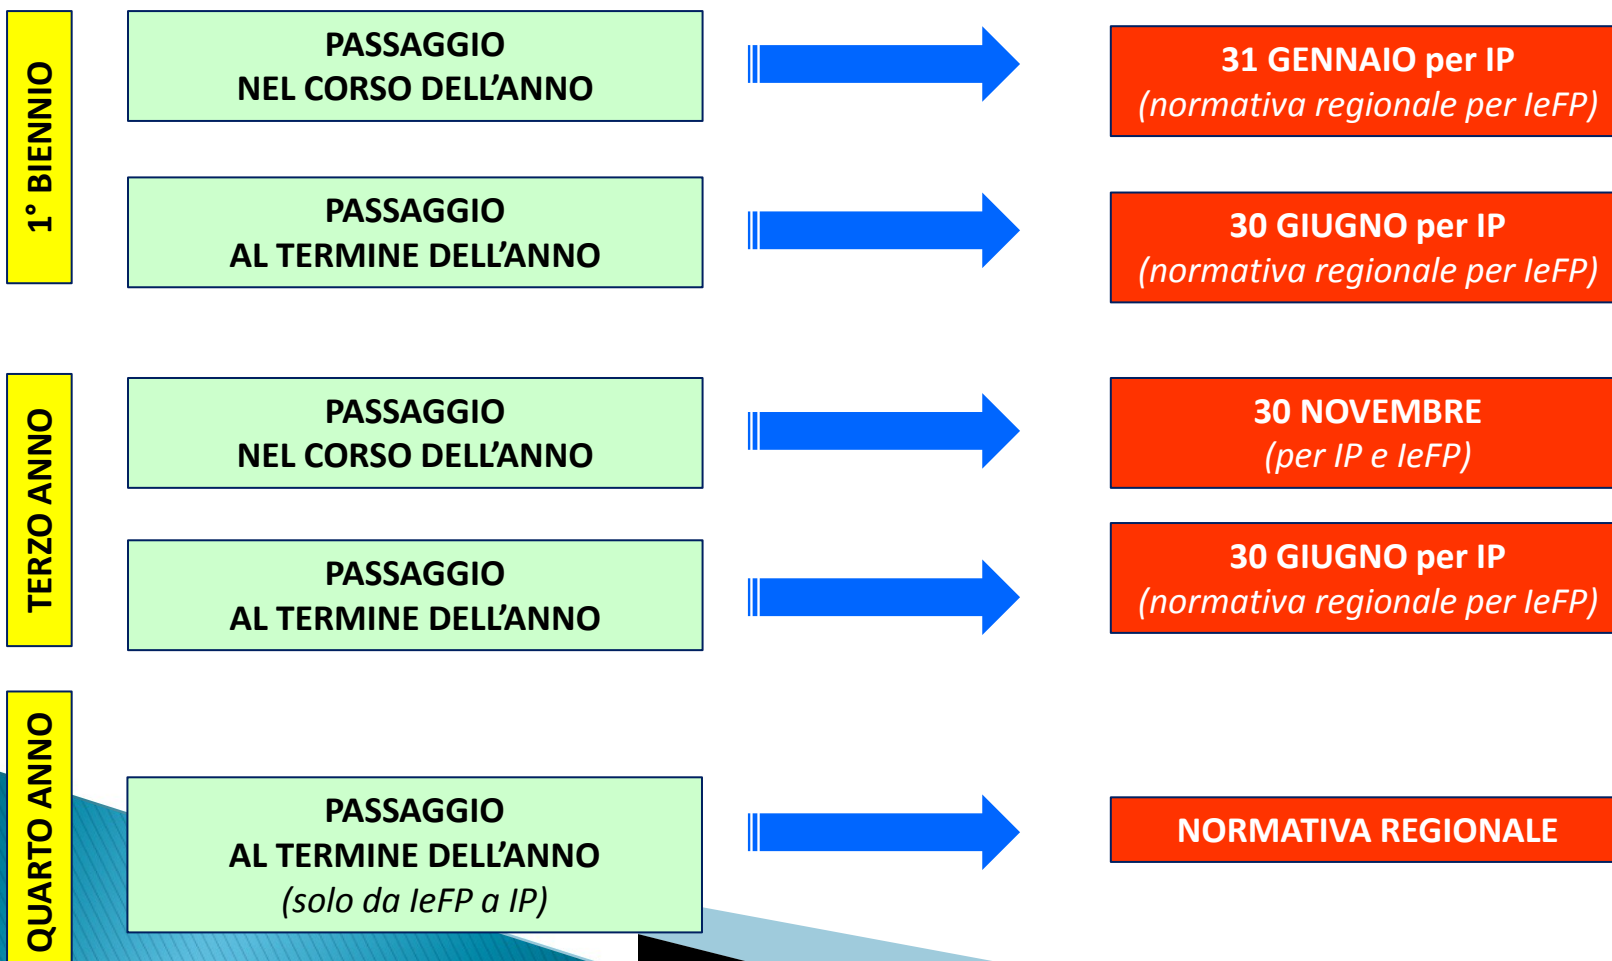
1° BIENNIO

PASSAGGIO
NEL CORSO DELL'ANNO

31 GENNAIO per IP
(normativa regionale per IeFP)

PASSAGGIO
AL TERMINE DELL'ANNO

30 GIUGNO per IP
(normativa regionale per IeFP)

TERZO ANNO

PASSAGGIO
NEL CORSO DELL'ANNO

30 NOVEMBRE
(per IP e IeFP)

PASSAGGIO
AL TERMINE DELL'ANNO

30 GIUGNO per IP
(normativa regionale per IeFP)

QUARTO ANNO

PASSAGGIO
AL TERMINE DELL'ANNO
(solo da IeFP a IP)

NORMATIVA REGIONALE